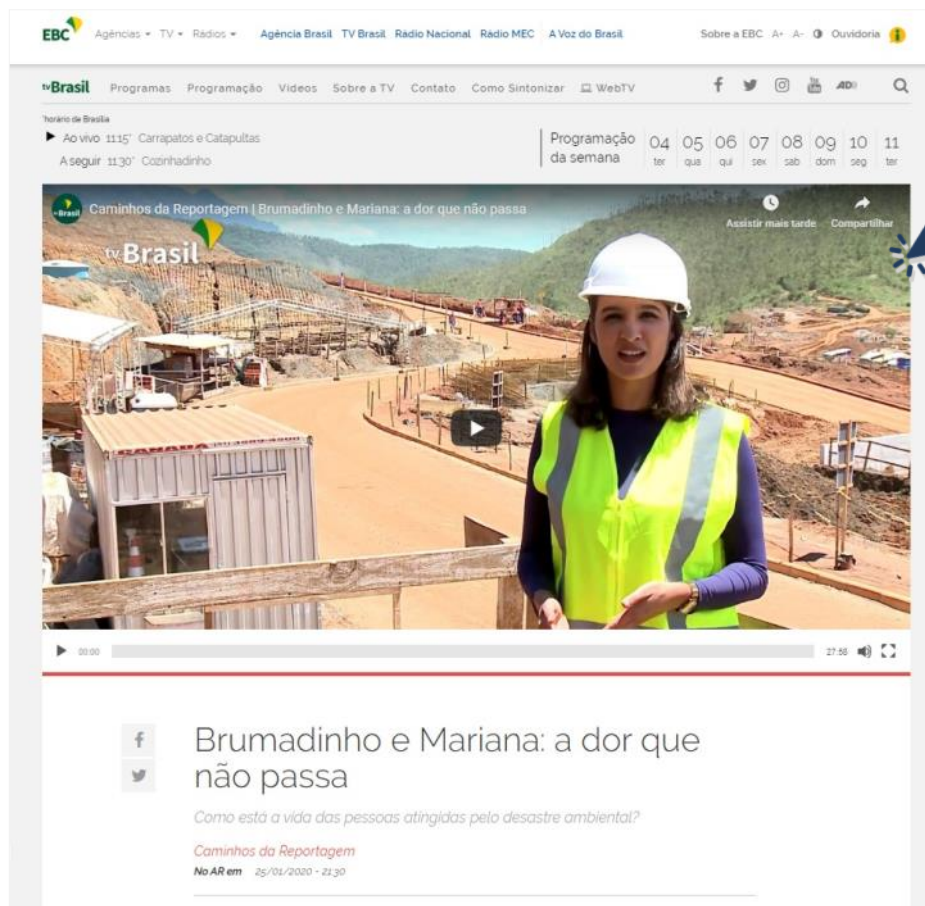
EBC Agências ▾ TV ▾ Rádios ▾ Agência Brasil TV Brasil Radio Nacional Rádio MEC A Voz do Brasil Sobre a EBC A+ A- Ouvidoria

tvBrasil Programas Programação Vídeos Sobre a TV Contato Como Sintonizar WebTV

Horário de Brasília
▶ Ao vivo 11:15' Carrapatos e Catapultas
A seguir 11:30' Cozinhadinho

Programação da semana 04 ter 05 qua 06 qui 07 sex 08 sab 09 dom 10 seg 11 ter

Caminhos da Reportagem | Brumadinho e Mariana: a dor que não passa
Assistir mais tarde Compartilhar
tvBrasil

00:00 27:56

Brumadinho e Mariana: a dor que não passa

Como está a vida das pessoas atingidas pelo desastre ambiental?

Caminhos da Reportagem
No AR em 25/01/2020 - 21:30